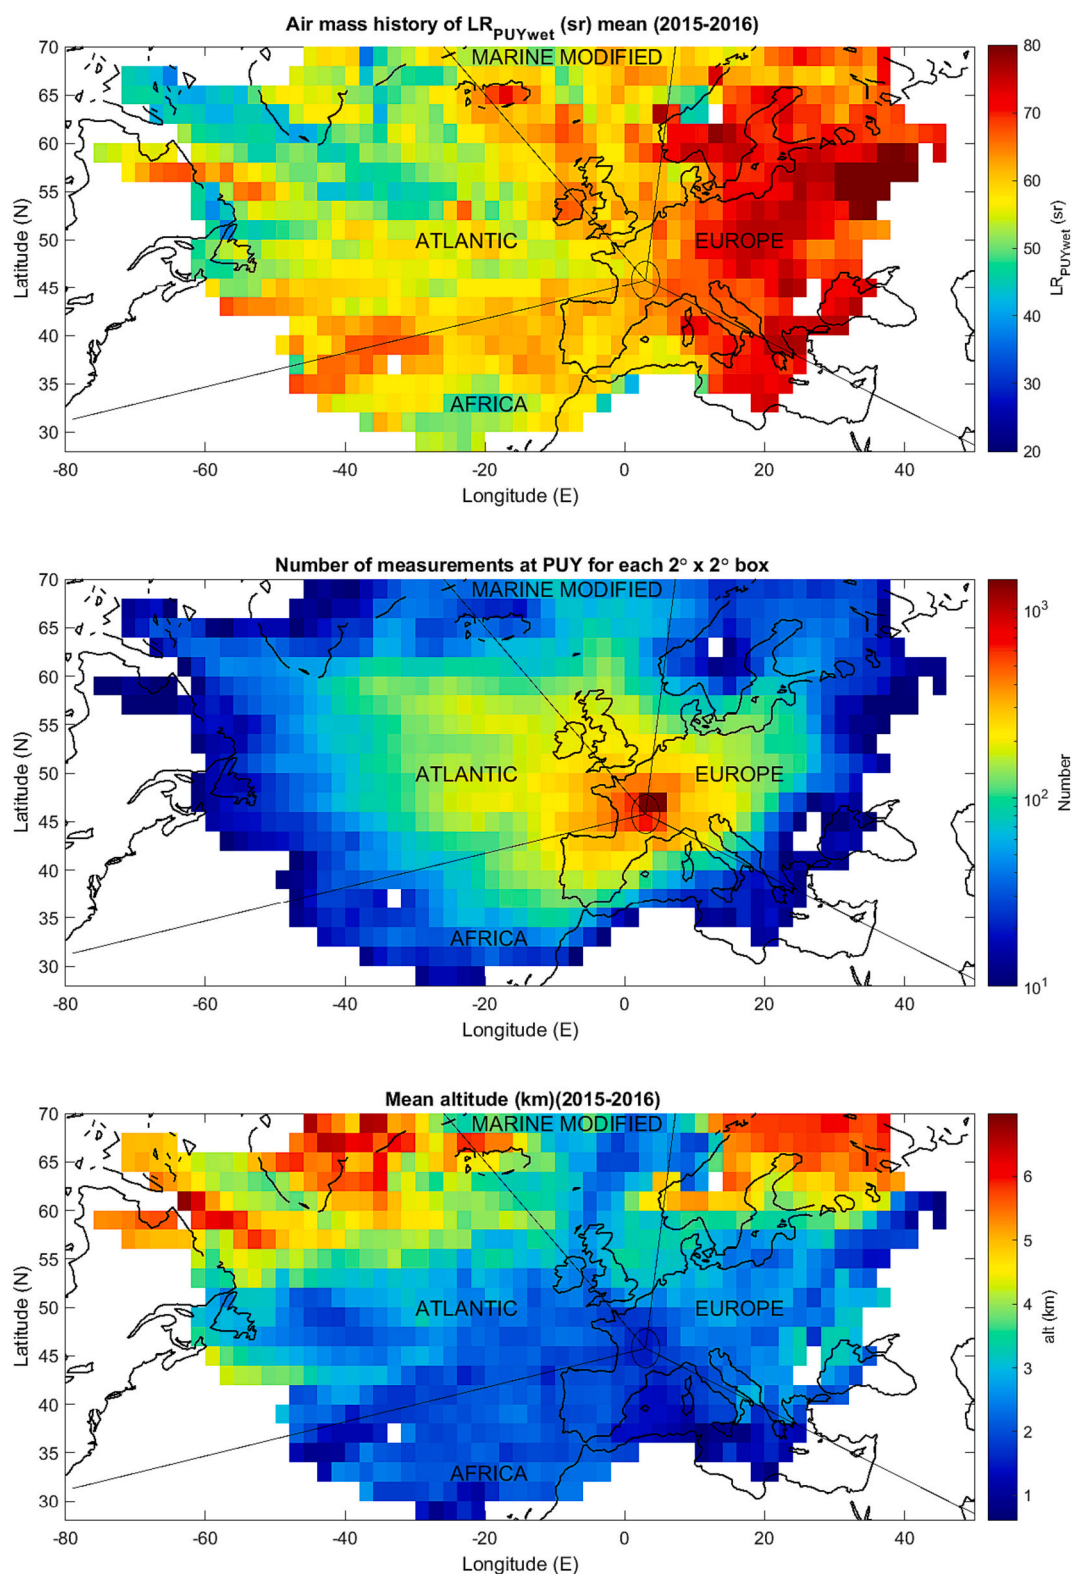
Air mass history of $LR_{PUYwet}$ (sr) mean (2015-2016)

MARINE MODIFIED

ATLANTIC

EUROPE

AFRICA

70
65
60
55
50
45
40
35
30

Latitude (N)

-80 -60 -40 -20 0 20 40

Longitude (E)

80
70
60
50
40
30
20

$LR_{PUYwet}$ (sr)

Number of measurements at PUY for each 2° x 2° box

MARINE MODIFIED

ATLANTIC

EUROPE

AFRICA

70
65
60
55
50
45
40
35
30

Latitude (N)

-80 -60 -40 -20 0 20 40

Longitude (E)

$10^3$
$10^2$
$10^1$

Number

Mean altitude (km)(2015-2016)

MARINE MODIFIED

ATLANTIC

EUROPE

AFRICA

70
65
60
55
50
45
40
35
30

Latitude (N)

-80 -60 -40 -20 0 20 40

Longitude (E)

6
5
4
3
2
1

alt (km)